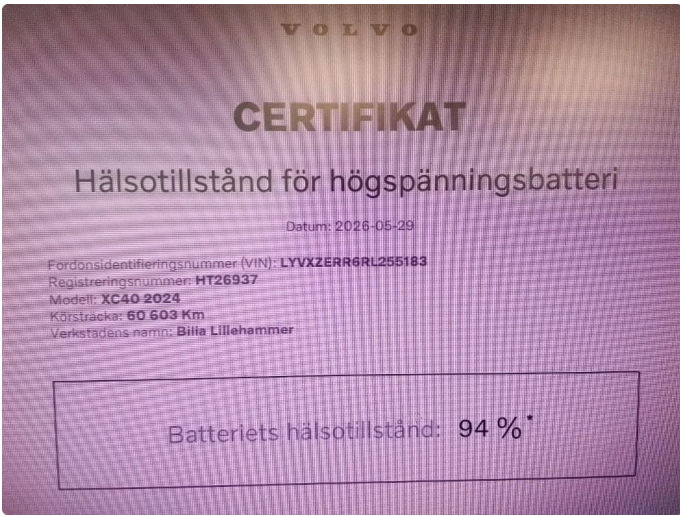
VOLVO

CERTIFIKAT

Hälsotillstånd för högspänningsbatteri

Datum: 2026-05-29

Fordonsidentifieringsnummer (VIN): LYVXZERR6RL255183
Registreringsnummer: HT26937
Modell: XC40 2024
Körsträcka: 60 603 Km
Verkstadens namn: Bilia Lillehammer

Batteriets hälsotillstånd: 94 %*